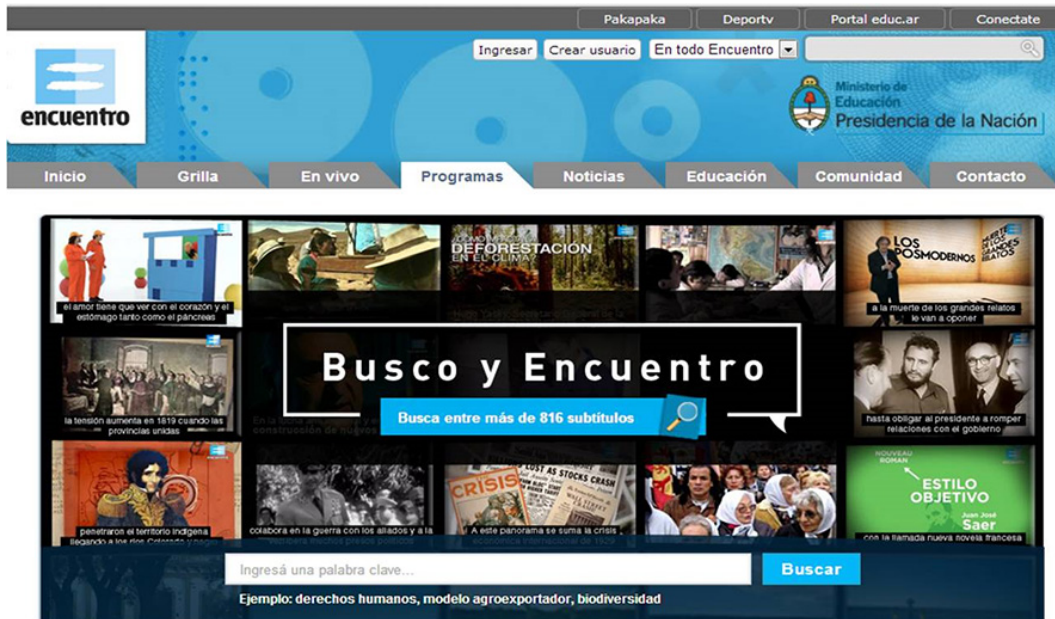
Pakapaka | Deportv | Portal educ.ar | Conectate

encuentro

Ingresar | Crear usuario | En todo Encuentro

Ministerio de Educación
Presidencia de la Nación

Inicio | Grilla | En vivo | Programas | Noticias | Educación | Comunidad | Contacto

el amor tiene que ver con el corazón y el estómago tanto como el páncreas

DEFORESTACION EN EL CLIMA?

LOS POSMODERNOS

MUERTE DE LOS GRANDES RELATOS

a la muerte de los grandes relatos le van a oponer

Busco y Encuentro

Busca entre más de 816 subtítulos

la tensión aumenta en 1819 cuando las provincias unidas

hasta obligar al presidente a romper relaciones con el gobierno

CRISIS

LOST AS STOCKS CRASH

NOUVEAU ROMAN

ESTILO OBJETIVO

Juan José Saer

penetraron el territorio indígena llegando a los ríos Colorado y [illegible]

colabora en la guerra con los aliados y a la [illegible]

A este panorama se suma la crisis económica internacional de 1929

con la llamada nueva novela francesa

Ingresá una palabra clave...

Buscar

Ejemplo: derechos humanos, modelo agroexportador, biodiversidad